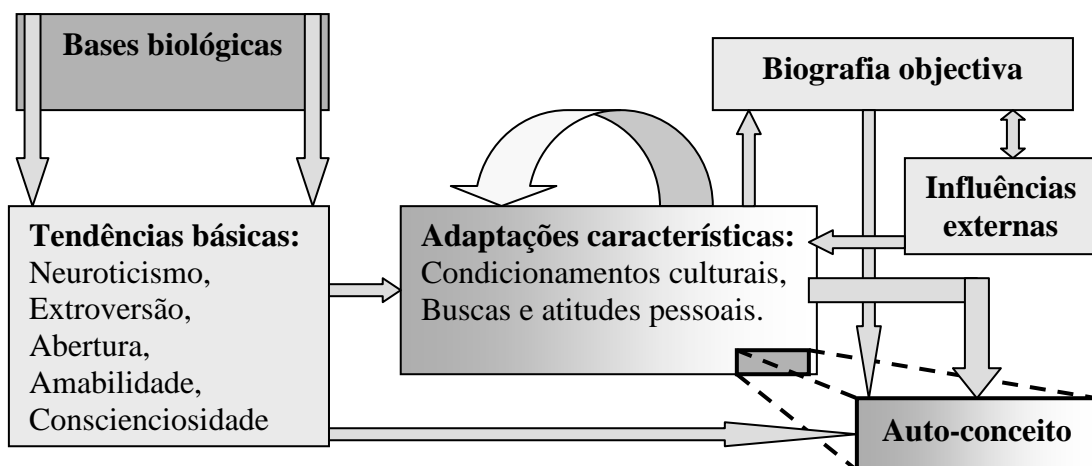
Bases biológicas

Biografia objectiva

Influências externas

Tendências básicas:
Neuroticismo,
Extroversão,
Abertura,
Amabilidade,
Conscienciosidade

Adaptações características:
Condicionamentos culturais,
Buscas e atitudes pessoais.

Auto-conceito